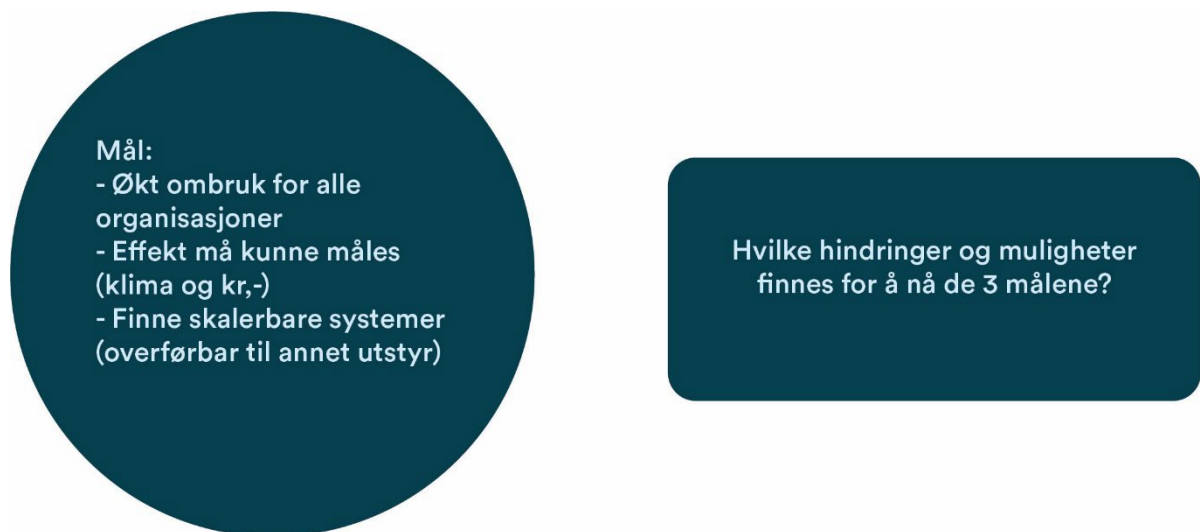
Mål:
- Økt ombruk for alle organisasjoner
- Effekt må kunne måles (klima og kr,-)
- Finne skalerbare systemer (overførbar til annet utstyr)

Hvilke hindringer og muligheter finnes for å nå de 3 målene?